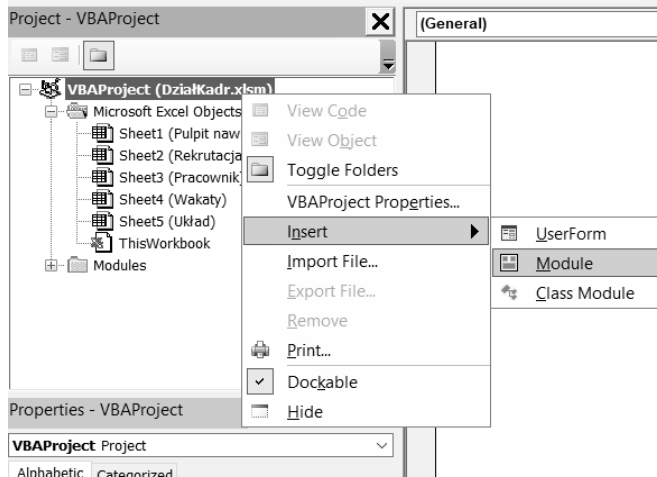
Project - VBAProject

(General)

VBAProject (DziałKadr.xlsm)
Microsoft Excel Objects
Sheet1 (Pulpit naw
Sheet2 (Rekrutacja
Sheet3 (Pracownik
Sheet4 (Wakaty)
Sheet5 (Układ)
ThisWorkbook
Modules

View Code
View Object
Toggle Folders
VBAProject Properties...
Insert
Import File...
Export File...
Remove
Print...
Dockable
Hide

UserForm
Module
Class Module

Properties - VBAProject
VBAProject Project
Alphabetic Categorized